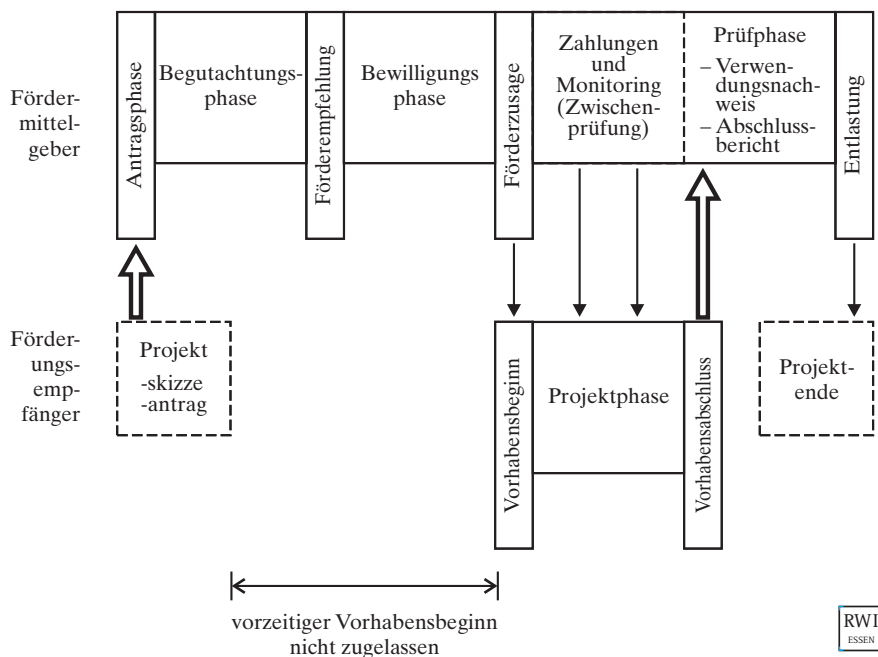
Fördermittelgeber

Antragsphase

Begutachtungsphase

Förderempfehlung

Bewilligungsphase

Förderzusage

Zahlungen und Monitoring (Zwischenprüfung)

Prüfphase
– Verwendungsnachweis
– Abschlussbericht

Entlastung

Förderungsempfänger

Projekt
-skizze
-antrag

Vorhabensbeginn

Projektphase

Vorhabensabschluss

Projektende

vorzeitiger Vorhabensbeginn nicht zugelassen

RWI
ESSEN